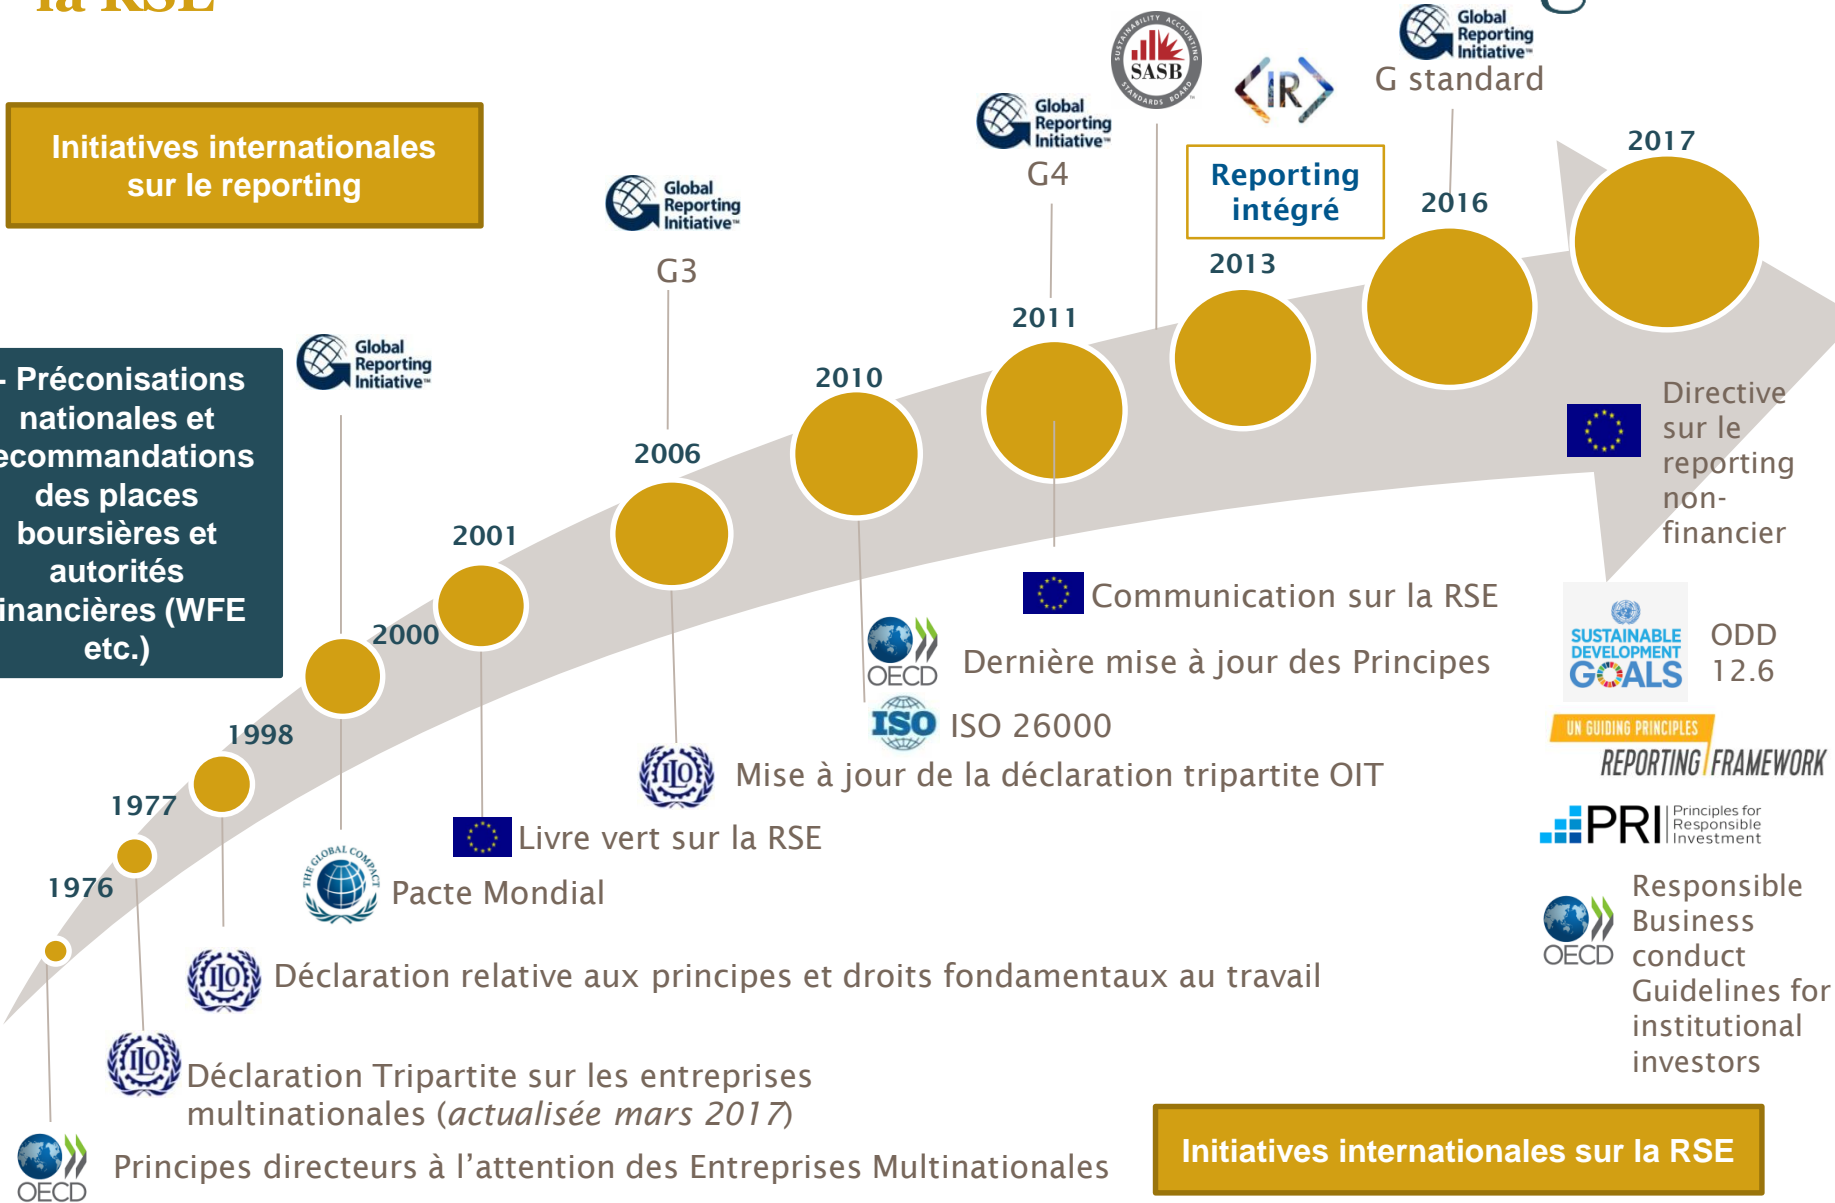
la RSE

Initiatives internationales sur le reporting

- Préconisations nationales et recommandations des places boursières et autorités financières (WFE etc.)

Global Reporting Initiative

Global Reporting Initiative
G3

Global Reporting Initiative
G4

SASB

IR

Reporting intégré

Global Reporting Initiative
G standard

2017
2016
2013
2011
2010
2006
2001
2000
1998
1977
1976

Directive sur le reporting non-financier

Communication sur la RSE

OECD
Dernière mise à jour des Principes

ISO
ISO 26000

ILO
Mise à jour de la déclaration tripartite OIT

Livre vert sur la RSE

THE GLOBAL COMPACT
Pacte Mondial

ILO
Déclaration relative aux principes et droits fondamentaux au travail

ILO
Déclaration Tripartite sur les entreprises multinationales (actualisée mars 2017)

OECD
Principes directeurs à l'attention des Entreprises Multinationales

SUSTAINABLE DEVELOPMENT GOALS
ODD 12.6

UN GUIDING PRINCIPLES
REPORTING FRAMEWORK

PRI Principles for Responsible Investment

OECD
Responsible Business conduct Guidelines for institutional investors

Initiatives internationales sur la RSE